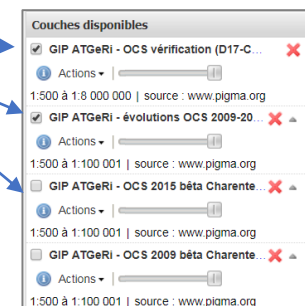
Couches disponibles

GIP ATGeRi - OCS vérification (D17-C...

Actions

1:500 à 1:8 000 000 | source : www.pigma.org

GIP ATGeRi - évolutions OCS 2009-20...

Actions

1:500 à 1:100 001 | source : www.pigma.org

GIP ATGeRi - OCS 2015 bêta Charente...

Actions

1:500 à 1:100 001 | source : www.pigma.org

GIP ATGeRi - OCS 2009 bêta Charente...

Actions

1:500 à 1:100 001 | source : www.pigma.org